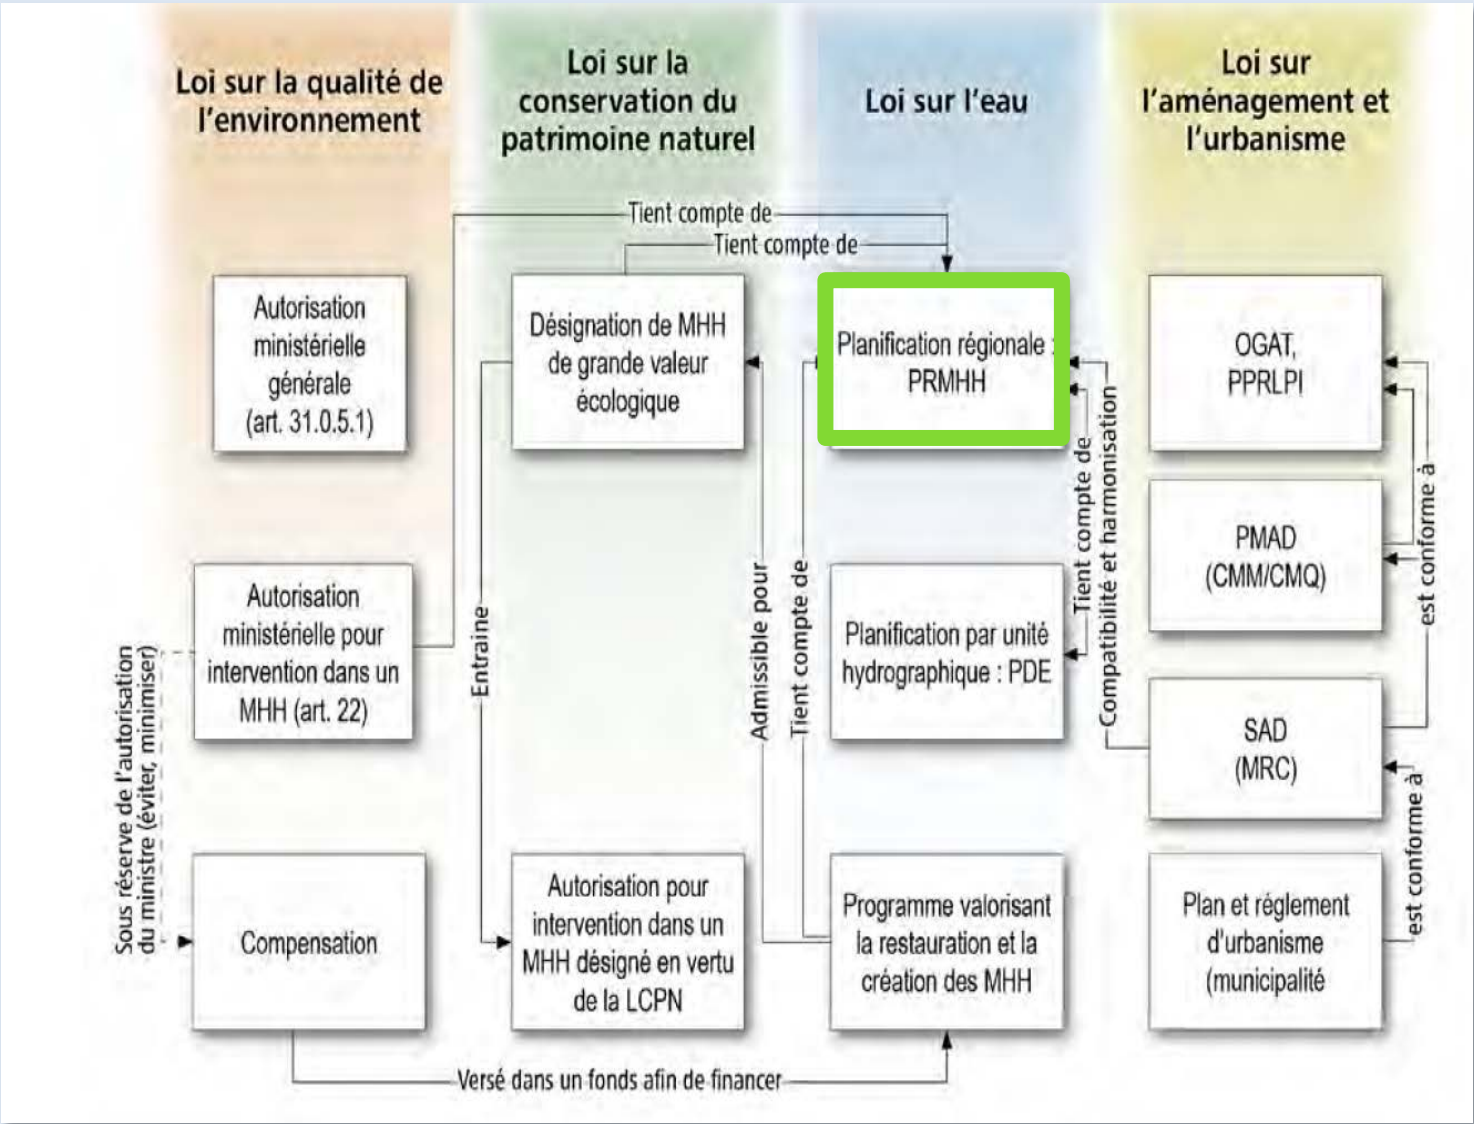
Loi sur la qualité de l'environnement

Loi sur la conservation du patrimoine naturel

Loi sur l'eau

Loi sur l'aménagement et l'urbanisme

Tient compte de

Tient compte de

Autorisation ministérielle générale (art. 31.0.5.1)

Désignation de MHH de grande valeur écologique

Planification régionale : PRMHH

OGAT, PPRLPI

PMAD (CMM/CMQ)

Autorisation ministérielle pour intervention dans un MHH (art. 22)

Planification par unité hydrographique : PDE

SAD (MRC)

Sous réserve de l'autorisation du ministre (éviter, minimiser)

Entraine

Admissible pour

Tient compte de

Tient compte de

Compatibilité et harmonisation

est conforme à

est conforme à

Compensation

Autorisation pour intervention dans un MHH désigné en vertu de la LCPN

Programme valorisant la restauration et la création des MHH

Plan et réglement d'urbanisme (municipalité

Versé dans un fonds afin de financer